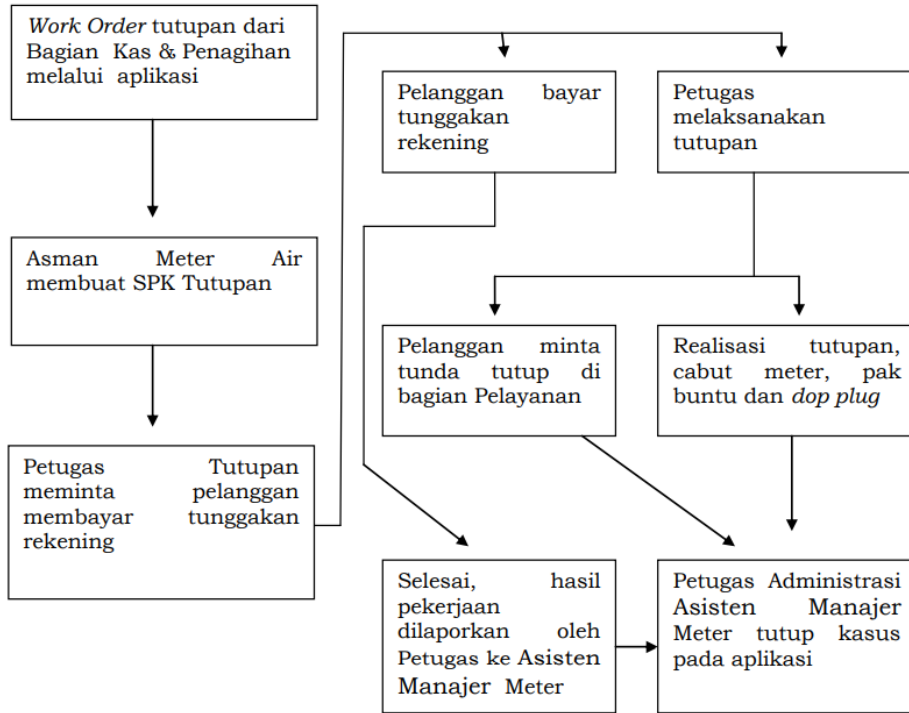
*Work Order* tutupan dari Bagian Kas & Penagihan melalui aplikasi

Asman Meter Air membuat SPK Tutupan

Petugas Tutupan meminta pelanggan membayar tunggakan rekening

Pelanggan bayar tunggakan rekening

Petugas melaksanakan tutupan

Pelanggan minta tunda tutup di bagian Pelayanan

Realisasi tutupan, cabut meter, pak buntu dan *dop plug*

Selesai, hasil pekerjaan dilaporkan oleh Petugas ke Asisten Manajer Meter

Petugas Administrasi Asisten Manajer Meter tutup kasus pada aplikasi